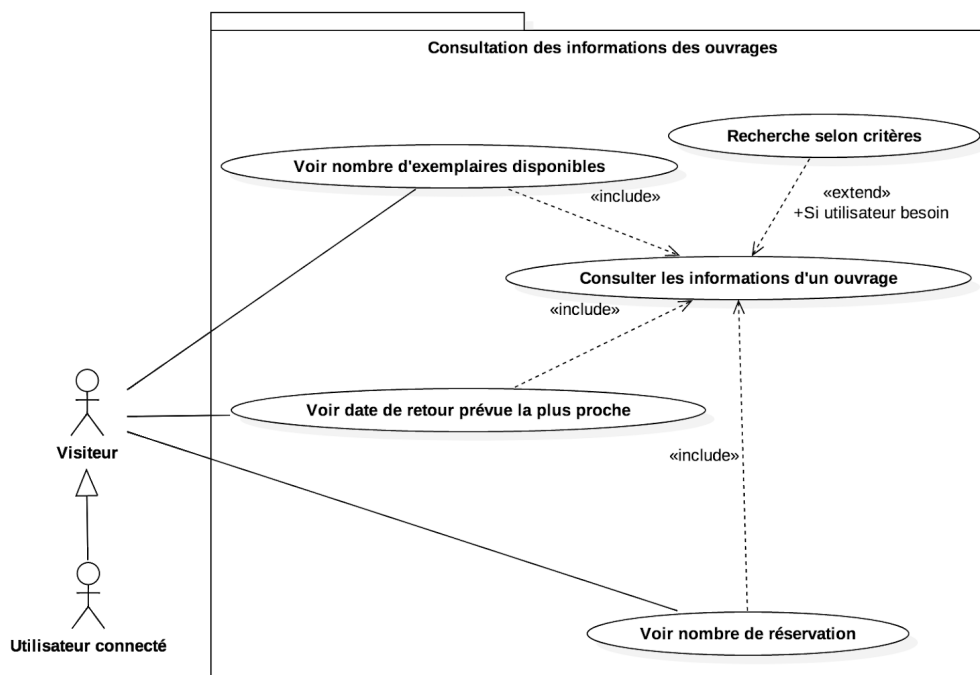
Consultation des informations des ouvrages

Recherche selon critères

Voir nombre d'exemplaires disponibles

«include»

«extend»
+Si utilisateur besoin

Consulter les informations d'un ouvrage

«include»

Visiteur

Voir date de retour prévue la plus proche

«include»

Utilisateur connecté

Voir nombre de réservation